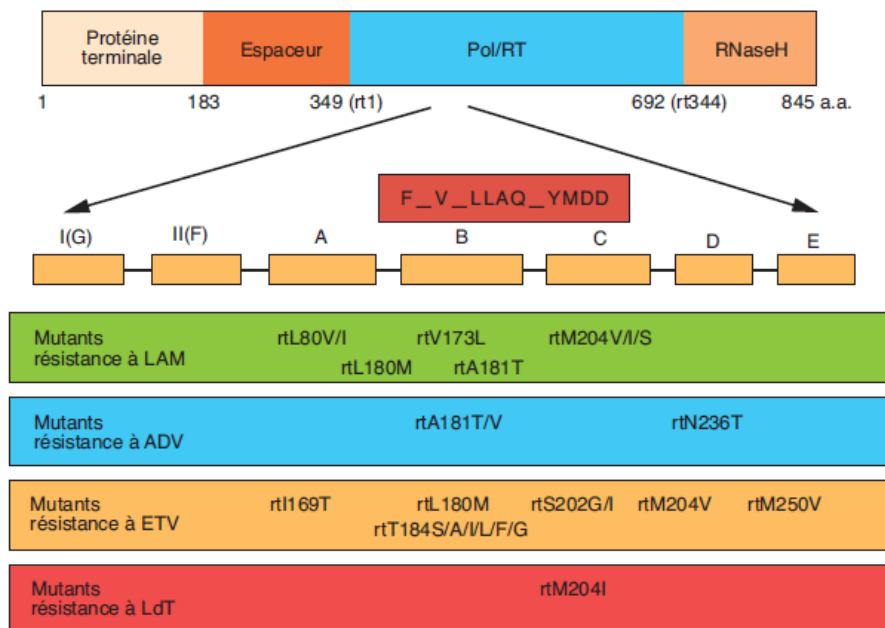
Protéine terminale | Espaceur | Pol/RT | RNaseH

1 183 349 (rt1) 692 (rt344) 845 a.a.

F _ V _ LLAQ _ YMDD

I(G) II(F) A B C D E

Mutants résistance à LAM
rtL80V/I rtV173L rtM204V/I/S
rtL180M rtA181T

Mutants résistance à ADV
rtA181T/V rtN236T

Mutants résistance à ETV
rtI169T rtL180M rtS202G/I rtM204V rtM250V
rtT184S/A/I/L/F/G

Mutants résistance à LdT
rtM204I